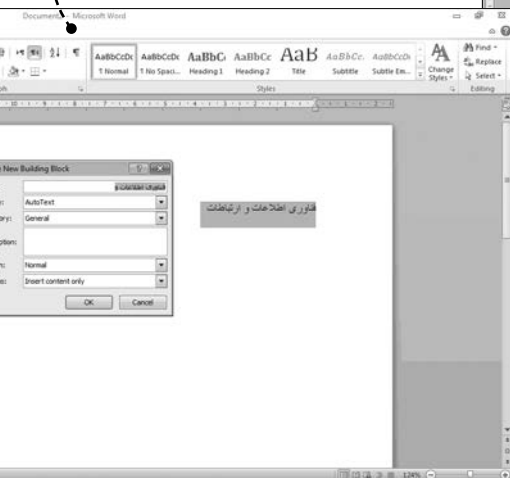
Document1 - Microsoft Word

AaBbCcDc ¶ Normal
AaBbCcDc ¶ No Spaci...
AaBbCc Heading 1
AaBbCc Heading 2
AaB Title
AaBbCc. Subtitle
AaBbCcD Subtle Em...
Change Styles
Find
Replace
Select
Styles
Editing

New Building Block
فناوری اطلاعات و
AutoText
General
Normal
Insert content only
OK
Cancel

فناوری اطلاعات و ارتباطات

124%